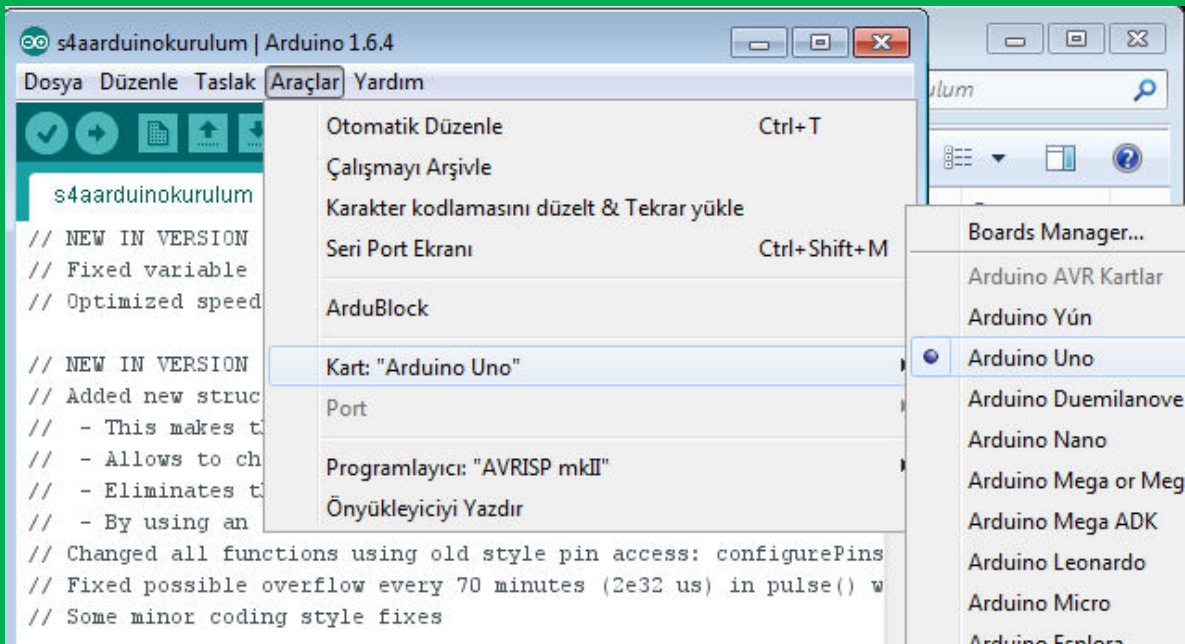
s4aarduinokurulum | Arduino 1.6.4

Dosya Düzenle Taslak Araçlar Yardım

ulum

s4aarduinokurulum

// NEW IN VERSION
// Fixed variable
// Optimized speed

// NEW IN VERSION
// Added new struc
// - This makes t
// - Allows to ch
// - Eliminates t
// - By using an
// Changed all functions using old style pin access: configurePins
// Fixed possible overflow every 70 minutes (2e32 us) in pulse() w
// Some minor coding style fixes

Otomatik Düzenle Ctrl+T
Çalışmayı Arşivle
Karakter kodlamasını düzelt & Tekrar yükle
Seri Port Ekranı Ctrl+Shift+M
ArduBlock
Kart: "Arduino Uno"
Port
Programlayıcı: "AVRISP mkII"
Önyükleyiciyi Yazdır

Boards Manager...
Arduino AVR Kartlar
Arduino Yún
Arduino Uno
Arduino Duemilanove
Arduino Nano
Arduino Mega or Meg
Arduino Mega ADK
Arduino Leonardo
Arduino Micro
Arduino Esplora